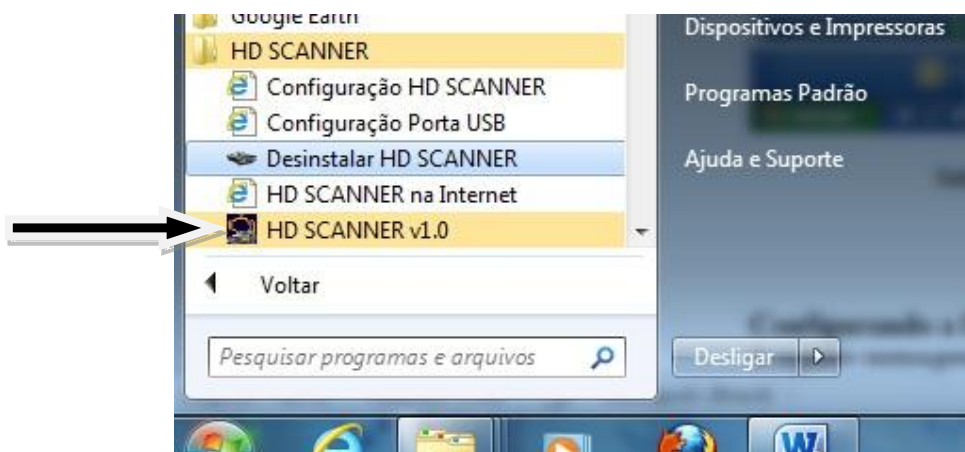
Google Earth
HD SCANNER
Configuração HD SCANNER
Configuração Porta USB
Desinstalar HD SCANNER
HD SCANNER na Internet
HD SCANNER v1.0
Voltar
Pesquisar programas e arquivos
Dispositivos e Impressoras
Programas Padrão
Ajuda e Suporte
Desligar